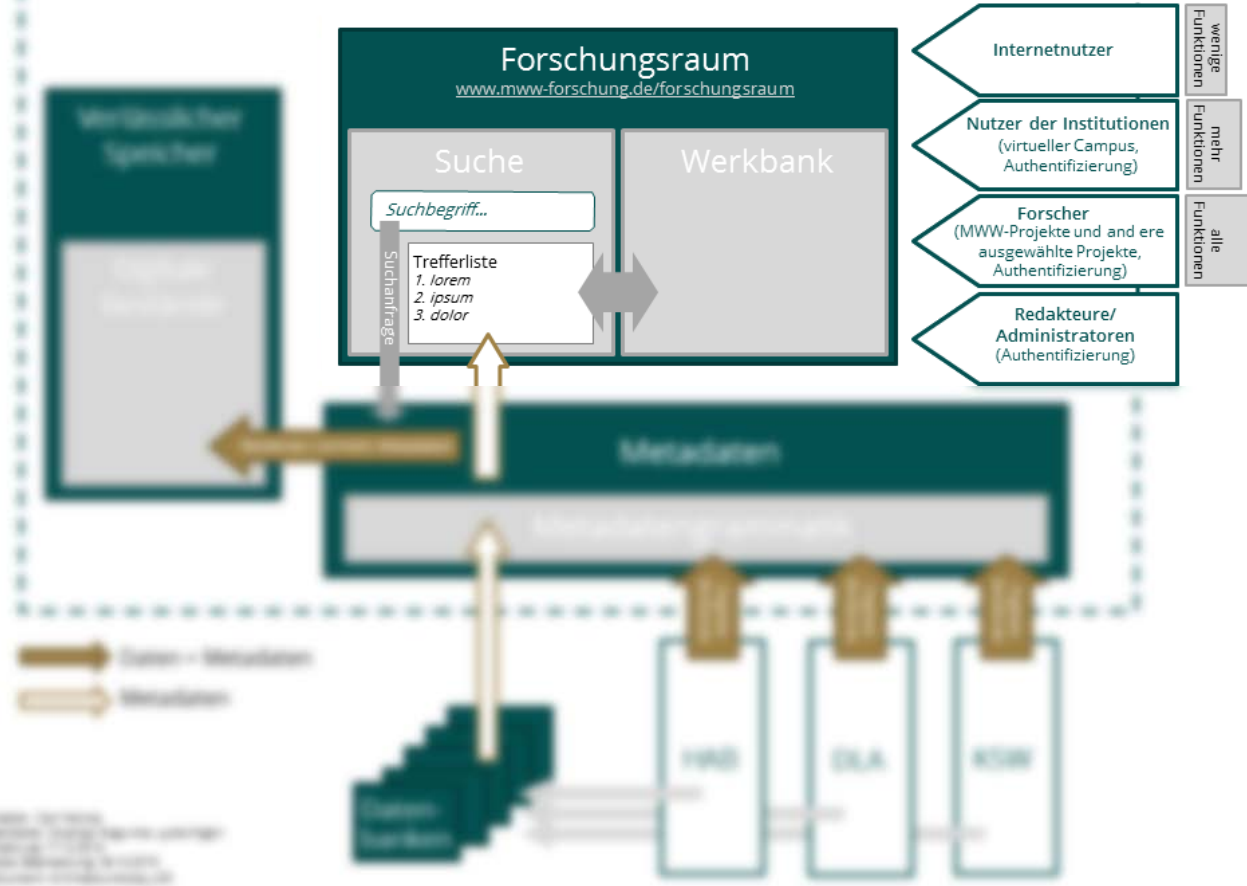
Forschungsraum
www.mww-forschung.de/forschungsraum

Suche

Suchbegriff...

Suchanfrage

Trefferliste
1. lorem
2. ipsum
3. dolor

Werkbank

Internetnutzer

wenige Funktionen

Nutzer der Institutionen
(virtueller Campus, Authentifizierung)

mehr Funktionen

Forscher
(MWW-Projekte und and ere ausgewählte Projekte, Authentifizierung)

alle Funktionen

Redakteure/ Administratoren
(Authentifizierung)

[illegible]

Metadaten

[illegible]

HAB

DLA

KSW

Daten + Metadaten

Metadaten

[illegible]